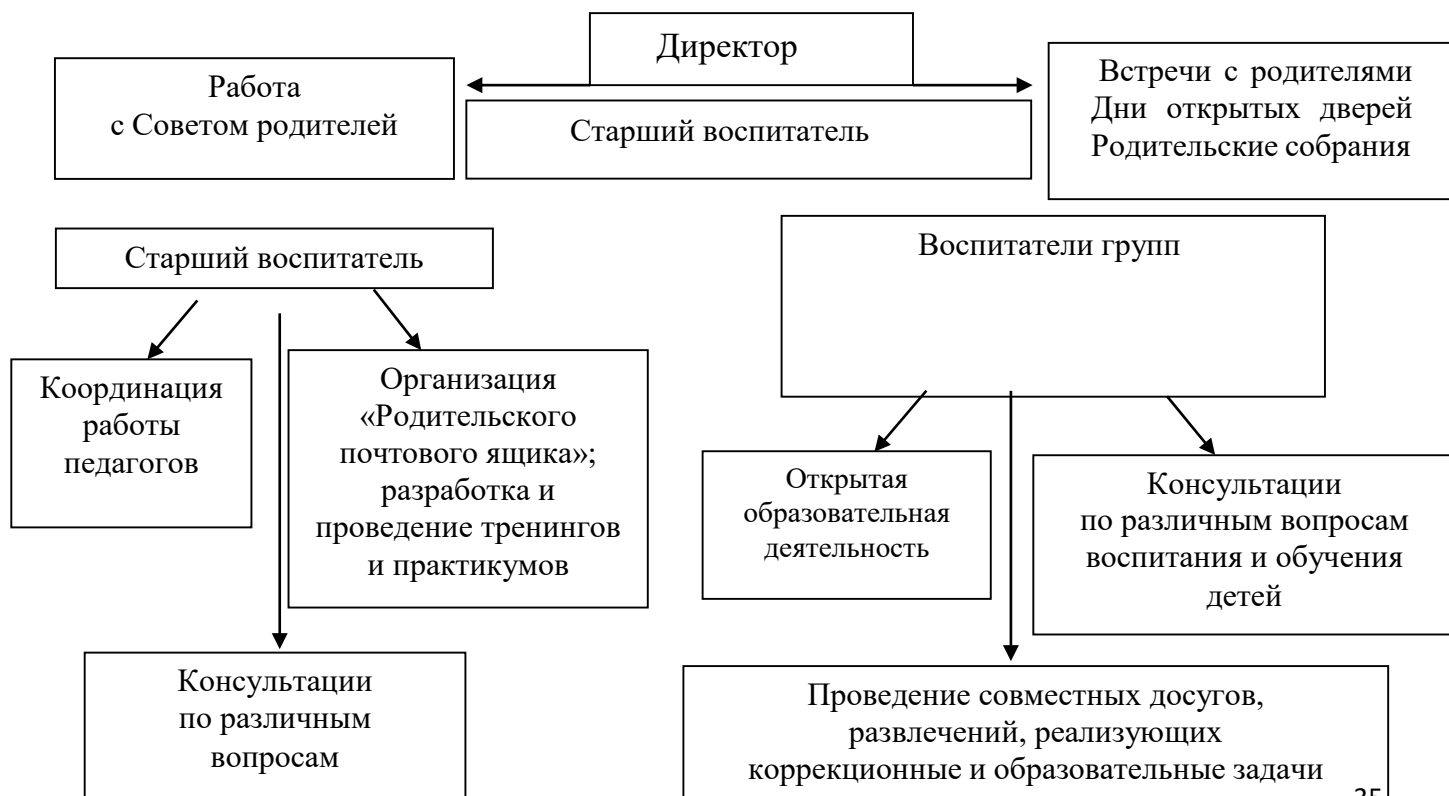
Директор

Работа с Советом родителей

Старший воспитатель

Встречи с родителями
Дни открытых дверей
Родительские собрания

Старший воспитатель

Координация работы педагогов

Организация «Родительского почтового ящика»; разработка и проведение тренингов и практикумов

Консультации по различным вопросам

Воспитатели групп

Открытая образовательная деятельность

Консультации по различным вопросам воспитания и обучения детей

Проведение совместных досугов, развлечений, реализующих коррекционные и образовательные задачи

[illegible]